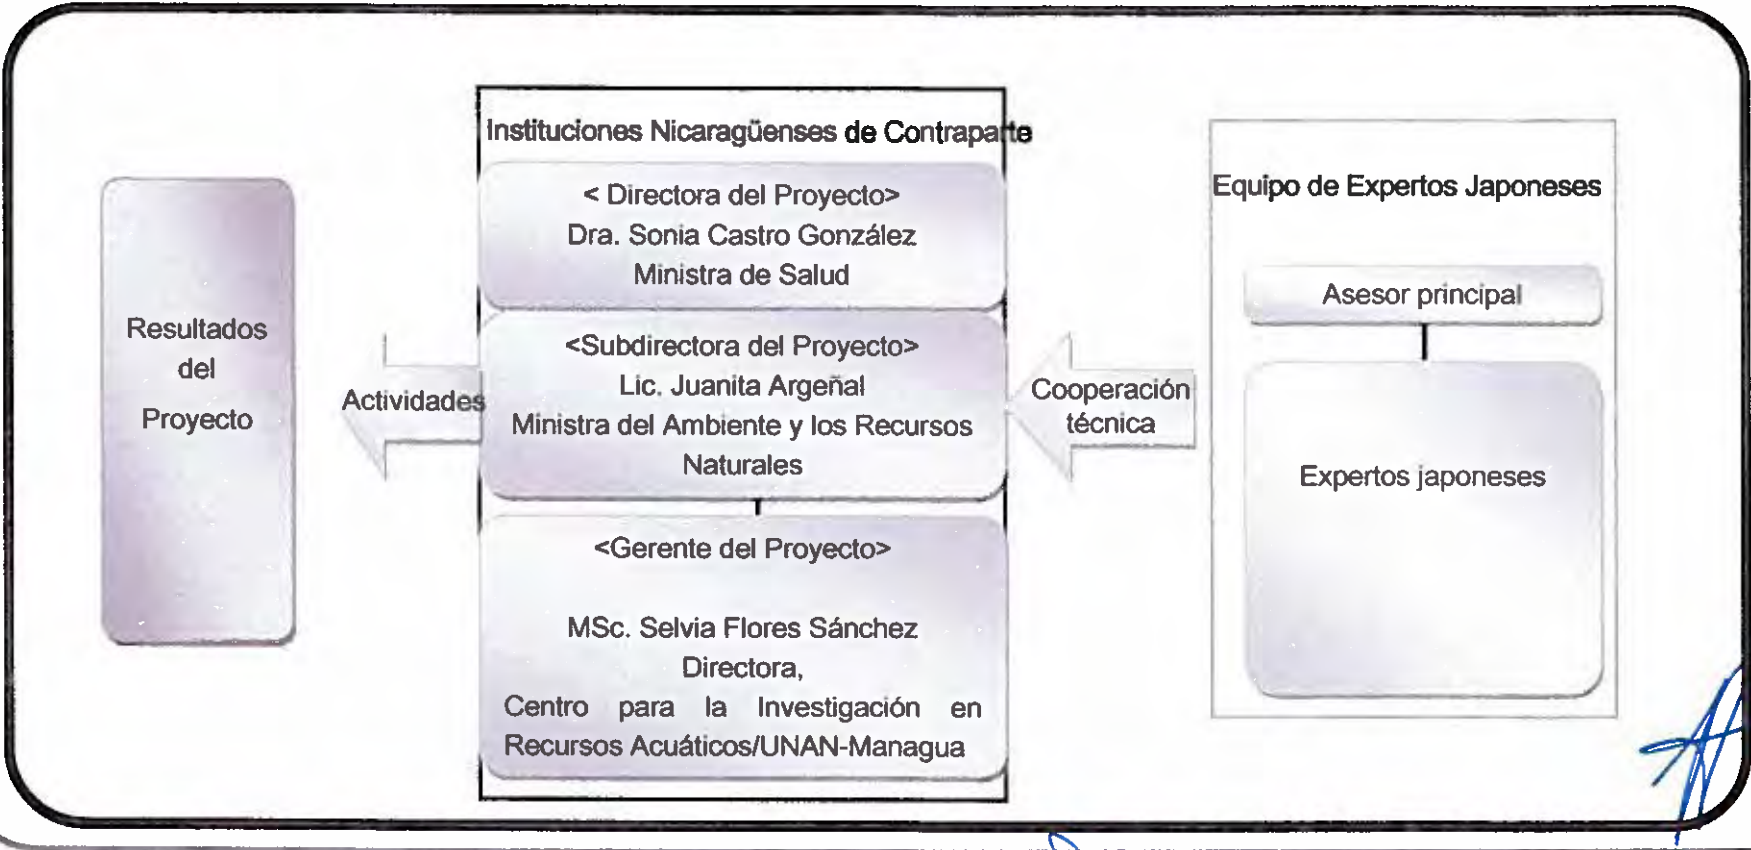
Resultados del Proyecto

Actividades

Instituciones Nicaragüenses de Contraparte

< Directora del Proyecto>
Dra. Sonia Castro González
Ministra de Salud

<Subdirectora del Proyecto>
Lic. Juanita Argeñal
Ministra del Ambiente y los Recursos Naturales

<Gerente del Proyecto>

MSc. Selvia Flores Sánchez
Directora,
Centro para la Investigación en Recursos Acuáticos/UNAN-Managua

Cooperación técnica

Equipo de Expertos Japoneses

Asesor principal

Expertos japoneses